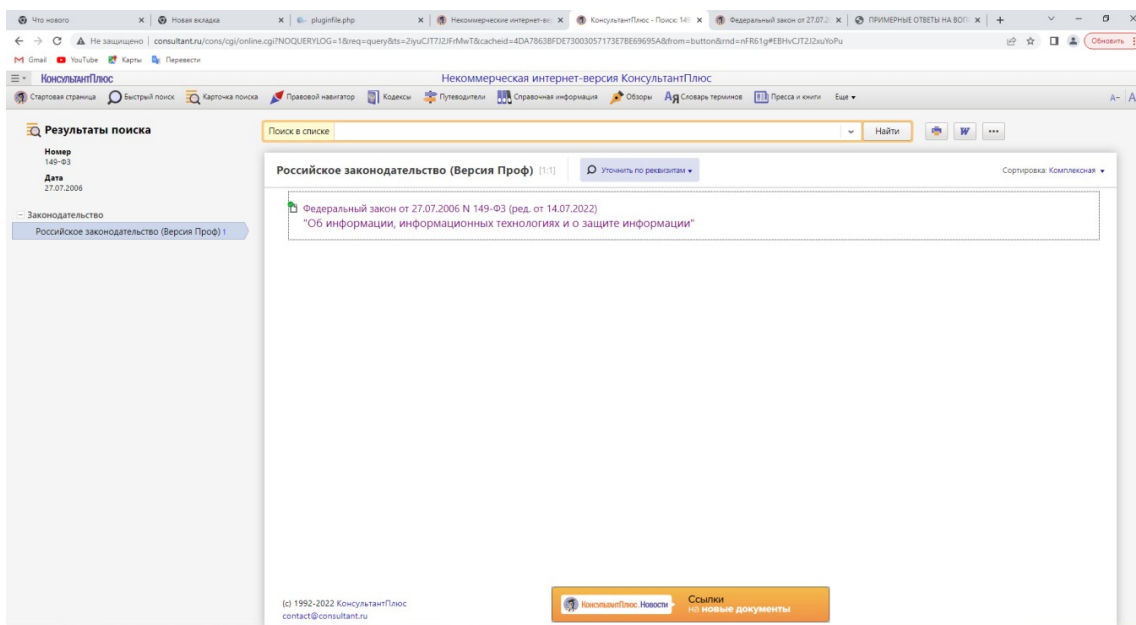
Что нового | Новая вкладка | pluginfile.php | Некоммерческие интернет-ве | КонсультантПлюс - Поиск: 149 | Федеральный закон от 27.07.2 | ПРИМЕРНЫЕ ОТВЕТЫ НА ВОП | +

Не защищено | consultant.ru/cons/cgi/online.cgi?NOQUERYLOG=1&req=query&ts=2iyuCJT7J2JFrMwT&cacheid=4DA7863BFDE73003057173E7BE69695A&from=button&rnd=nFR61g#EBHvCJT2J2xuYoPu

Обновить

Gmail YouTube Карты Перевести

КонсультантПлюс

Некоммерческая интернет-версия КонсультантПлюс

Стартовая страница | Быстрый поиск | Карточка поиска | Правовой навигатор | Кодексы | Путеводители | Справочная информация | Обзоры | Словарь терминов | Пресса и книги | Еще

A- A

Результаты поиска

Номер
149-ФЗ

Дата
27.07.2006

Законодательство

Российское законодательство (Версия Проф) 1

Поиск в списке

Найти

Российское законодательство (Версия Проф) [1:1]

Уточнить по реквизитам

Сортировка: Комплексная

Федеральный закон от 27.07.2006 N 149-ФЗ (ред. от 14.07.2022)
"Об информации, информационных технологиях и о защите информации"

(c) 1992-2022 КонсультантПлюс
contact@consultant.ru

КонсультантПлюс. Новости

Ссылки на новые документы